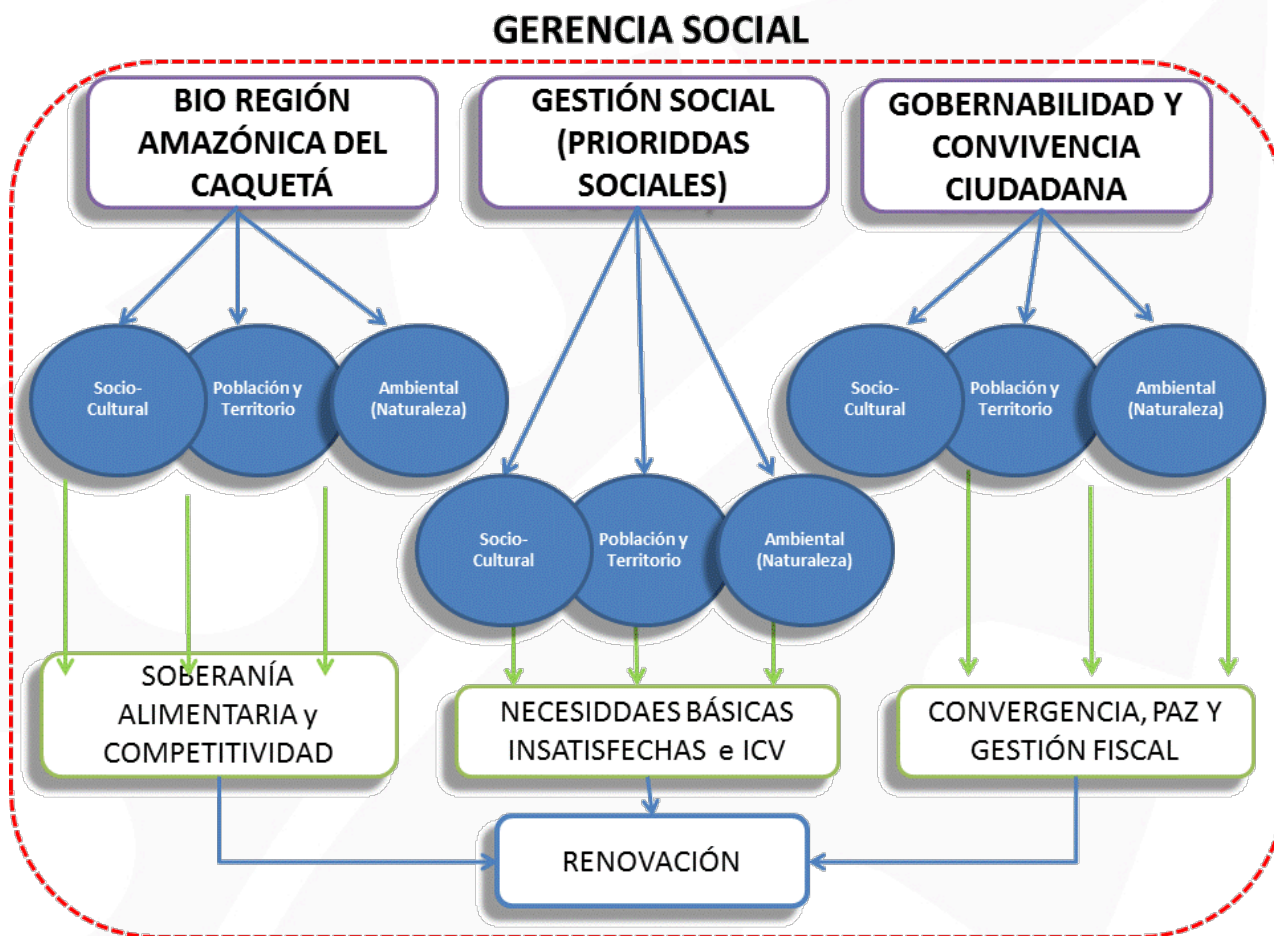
GERENCIA SOCIAL

BIO REGIÓN AMAZÓNICA DEL CAQUETÁ

GESTIÓN SOCIAL (PRIORIDDAS SOCIALES)

GOBERNABILIDAD Y CONVIVENCIA CIUDADANA

Socio-Cultural

Población y Territorio

Ambiental (Naturaleza)

Socio-Cultural

Población y Territorio

Ambiental (Naturaleza)

Socio-Cultural

Población y Territorio

Ambiental (Naturaleza)

SOBERANÍA ALIMENTARIA y COMPETITIVIDAD

NECESIDDAES BÁSICAS INSATISFECHAS e ICV

CONVERGENCIA, PAZ Y GESTIÓN FISCAL

RENOVACIÓN